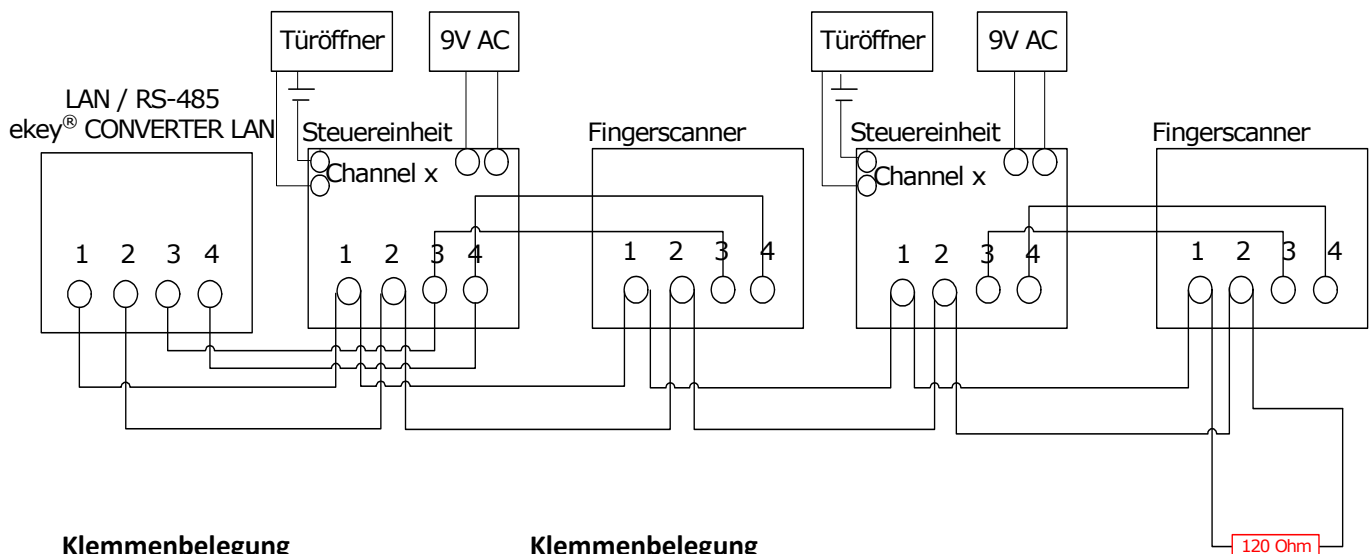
Türöffner

9V AC

Türöffner

9V AC

LAN / RS-485
ekey® CONVERTER LAN

Steuereinheit

Channel x

Fingerscanner

Steuereinheit

Channel x

Fingerscanner

1 2 3 4

1 2 3 4

1 2 3 4

1 2 3 4

1 2 3 4

120 Ohm

Klemmenbelegung

Klemmenbelegung